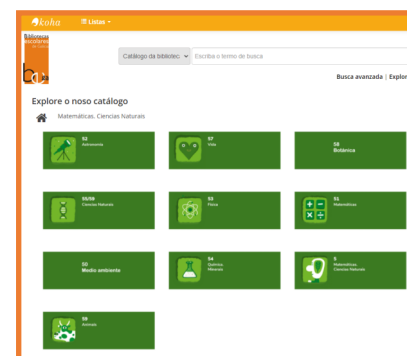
koha Listas

Bibliotecas escolares de Galicia

Catálogo da bibliotec Escriba o termo de busca

Busca avanzada | Explor

Explore o noso catálogo

Matemáticas. Ciencias Naturais

52
Astronomía

57
Vida

58
Botánica

55/56
Ciencias Naturais

53
Física

51
Matemáticas

50
Medio ambiente

54
Química
Minerais

5
Matemáticas
Ciencias Naturais

59
Animais